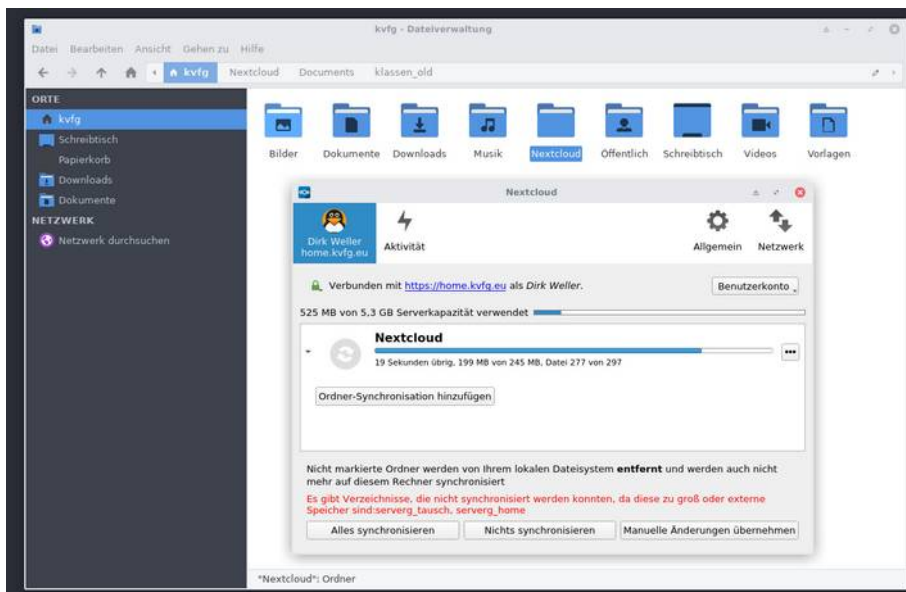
kvfg - Dateiverwaltung

Datei Bearbeiten Ansicht Gehen zu Hilfe

kvfg Nextcloud Documents klassen_old

ORTE
kvfg
Schreibtisch
Papierkorb
Downloads
Dokumente
NETZWERK
Netzwerk durchsuchen

Bilder Dokumente Downloads Musik Nextcloud Öffentlich Schreibtisch Videos Vorlagen

Nextcloud

Dirk Weller
home.kvfg.eu

Aktivität

Allgemein Netzwerk

Verbunden mit https://home.kvfg.eu als *Dirk Weller*.

Benutzerkonto

525 MB von 5,3 GB Serverkapazität verwendet

**Nextcloud**
19 Sekunden übrig, 199 MB von 245 MB, Datei 277 von 297

Ordner-Synchronisation hinzufügen

Nicht markierte Ordner werden von Ihrem lokalen Dateisystem **entfernt** und werden auch nicht mehr auf diesem Rechner synchronisiert

Es gibt Verzeichnisse, die nicht synchronisiert werden konnten, da diese zu groß oder externe Speicher sind:serverg_tausch, serverg_home

Alles synchronisieren Nichts synchronisieren Manuelle Änderungen übernehmen

"Nextcloud": Ordner